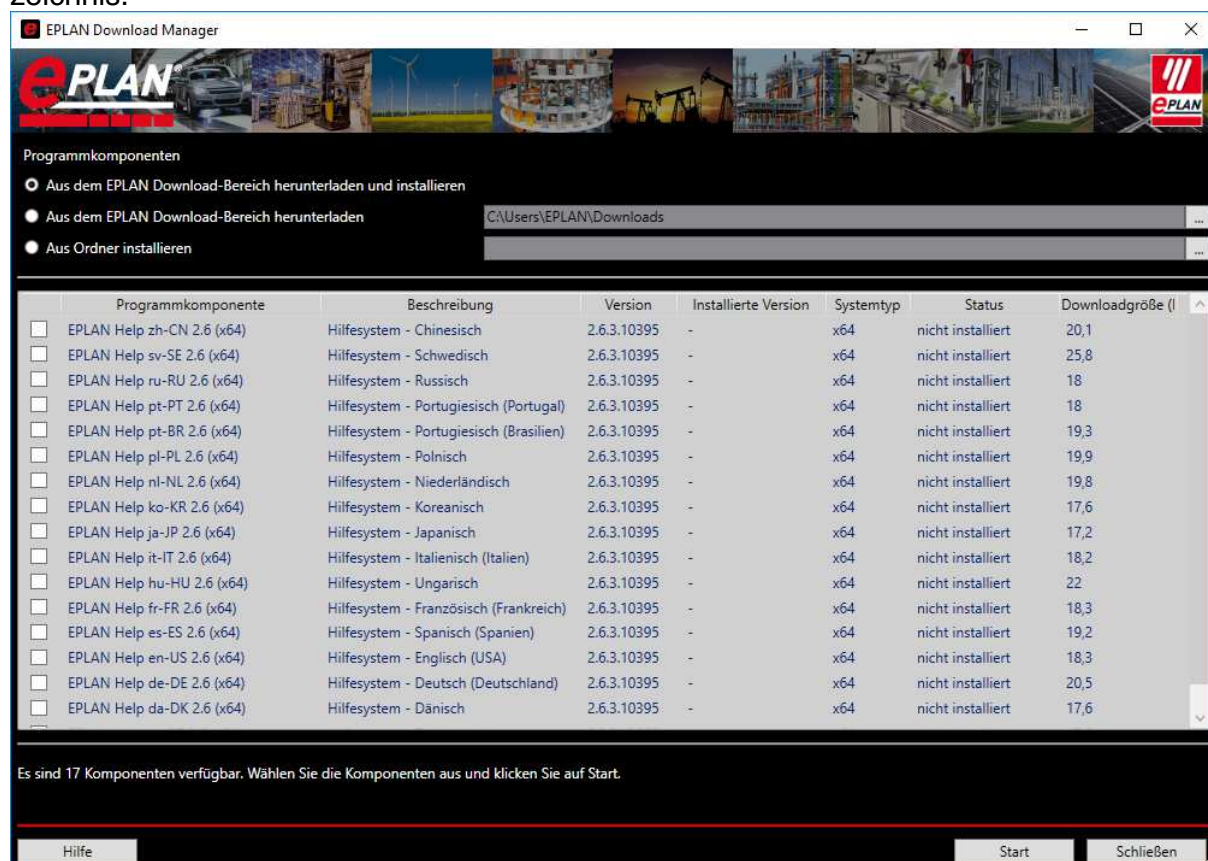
zeichnis.

EPLAN Download Manager

EPLAN

EPLAN

Programmkomponenten

Aus dem EPLAN Download-Bereich herunterladen und installieren

Aus dem EPLAN Download-Bereich herunterladen

C:\Users\EPLAN\Downloads

Aus Ordner installieren

| | Programmkomponente | Beschreibung | Version | Installierte Version | Systemtyp | Status | Downloadgröße (I |
|---|---|---|---|---|---|---|---|
| | EPLAN Help zh-CN 2.6 (x64) | Hilfesystem - Chinesisch | 2.6.3.10395 | - | x64 | nicht installiert | 20,1 |
| | EPLAN Help sv-SE 2.6 (x64) | Hilfesystem - Schwedisch | 2.6.3.10395 | - | x64 | nicht installiert | 25,8 |
| | EPLAN Help ru-RU 2.6 (x64) | Hilfesystem - Russisch | 2.6.3.10395 | - | x64 | nicht installiert | 18 |
| | EPLAN Help pt-PT 2.6 (x64) | Hilfesystem - Portugiesisch (Portugal) | 2.6.3.10395 | - | x64 | nicht installiert | 18 |
| | EPLAN Help pt-BR 2.6 (x64) | Hilfesystem - Portugiesisch (Brasilien) | 2.6.3.10395 | - | x64 | nicht installiert | 19,3 |
| | EPLAN Help pl-PL 2.6 (x64) | Hilfesystem - Polnisch | 2.6.3.10395 | - | x64 | nicht installiert | 19,9 |
| | EPLAN Help nl-NL 2.6 (x64) | Hilfesystem - Niederländisch | 2.6.3.10395 | - | x64 | nicht installiert | 19,8 |
| | EPLAN Help ko-KR 2.6 (x64) | Hilfesystem - Koreanisch | 2.6.3.10395 | - | x64 | nicht installiert | 17,6 |
| | EPLAN Help ja-JP 2.6 (x64) | Hilfesystem - Japanisch | 2.6.3.10395 | - | x64 | nicht installiert | 17,2 |
| | EPLAN Help it-IT 2.6 (x64) | Hilfesystem - Italienisch (Italien) | 2.6.3.10395 | - | x64 | nicht installiert | 18,2 |
| | EPLAN Help hu-HU 2.6 (x64) | Hilfesystem - Ungarisch | 2.6.3.10395 | - | x64 | nicht installiert | 22 |
| | EPLAN Help fr-FR 2.6 (x64) | Hilfesystem - Französisch (Frankreich) | 2.6.3.10395 | - | x64 | nicht installiert | 18,3 |
| | EPLAN Help es-ES 2.6 (x64) | Hilfesystem - Spanisch (Spanien) | 2.6.3.10395 | - | x64 | nicht installiert | 19,2 |
| | EPLAN Help en-US 2.6 (x64) | Hilfesystem - Englisch (USA) | 2.6.3.10395 | - | x64 | nicht installiert | 18,3 |
| | EPLAN Help de-DE 2.6 (x64) | Hilfesystem - Deutsch (Deutschland) | 2.6.3.10395 | - | x64 | nicht installiert | 20,5 |
| | EPLAN Help da-DK 2.6 (x64) | Hilfesystem - Dänisch | 2.6.3.10395 | - | x64 | nicht installiert | 17,6 |

Es sind 17 Komponenten verfügbar. Wählen Sie die Komponenten aus und klicken Sie auf Start.

Hilfe

Start

Schließen